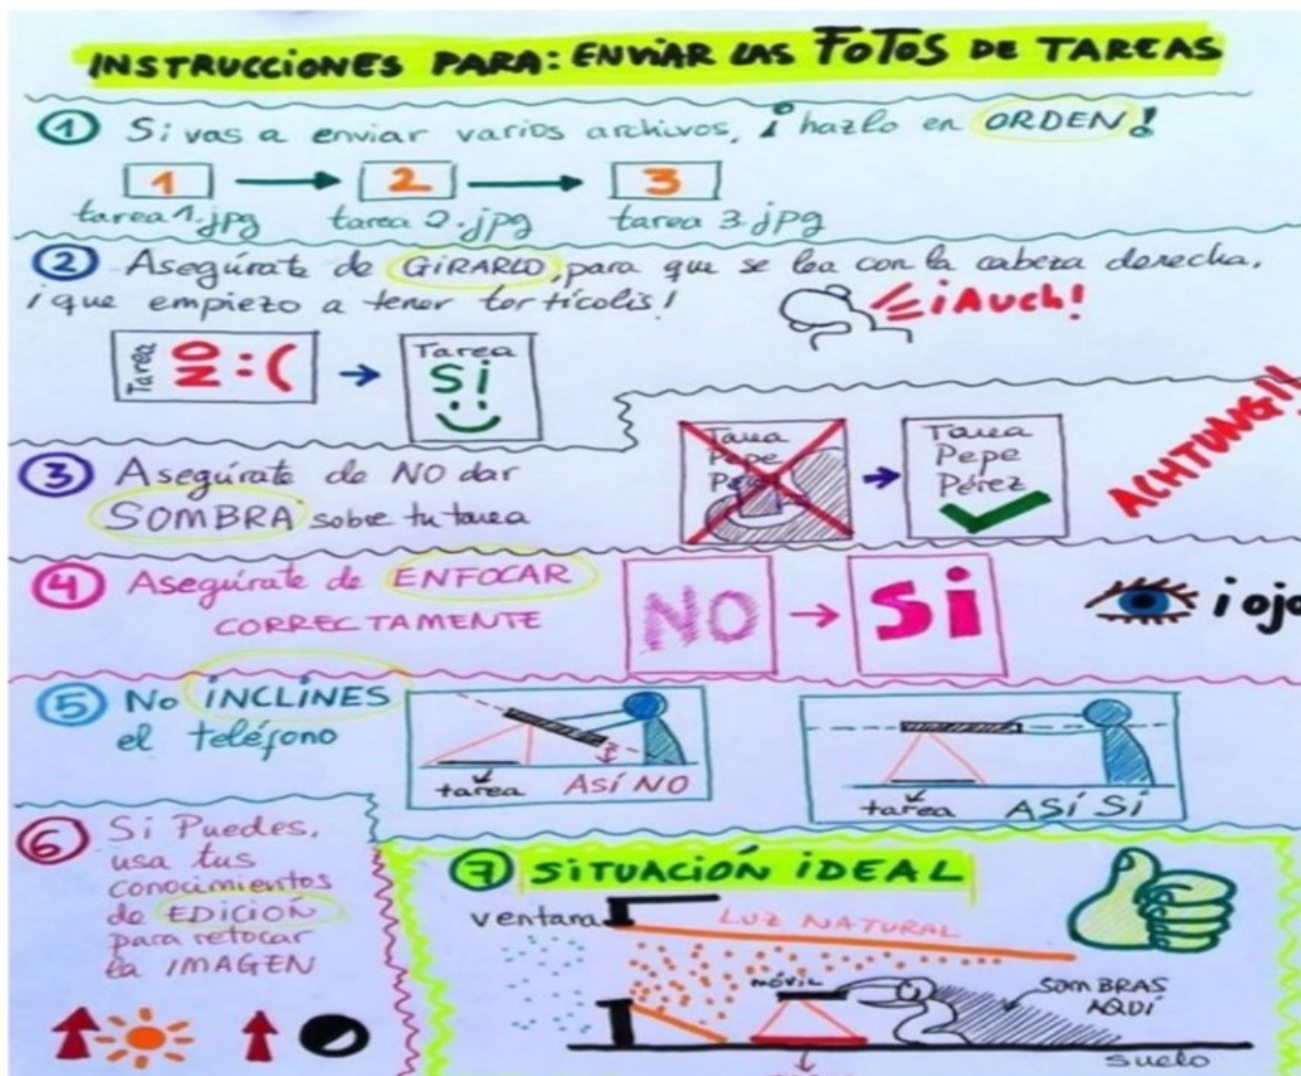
INSTRUCCIONES PARA: ENVIAR LAS FOTOS DE TAREAS

① Si vas a enviar varios archivos, ¡hazlo en ORDEN!

1 → 2 → 3
tarea 1.jpg tarea 2.jpg tarea 3.jpg

② Asegúrate de GIRARLO, para que se lea con la cabeza derecha, ¡que empiezo a tener tortícolis!

¡Auch!

Tarea NO :( → Tarea Sí :)

③ Asegúrate de NO dar SOMBRA sobre tu tarea

Tarea Pepe Pe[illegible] → Tarea Pepe Pérez

ACHTUNG!!

④ Asegúrate de ENFOCAR CORRECTAMENTE

NO → Sí

¡ojo

⑤ No INCLINES el teléfono

tarea ASÍ NO

tarea ASÍ SÍ

⑥ Si Puedes, usa tus conocimientos de EDICIÓN para retocar la IMAGEN

⑦ SITUACIÓN IDEAL

ventana

LUZ NATURAL

MÓVIL

SOMBRAS AQUÍ

suelo